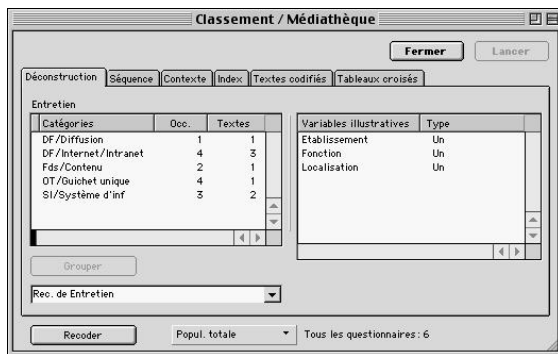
Classement / Médiathèque

Fermer
Lancer

Déconstruction
Séquence
Contexte
Index
Textes codifiés
Tableaux croisés

Entretien

| Catégories | Occ. | Textes |
|---|---|---|
| DF/Diffusion | 1 | 1 |
| DF/Internet/Intranet | 4 | 3 |
| Fds/Contenu | 2 | 1 |
| OT/Guichet unique | 4 | 1 |
| SI/Système d'inf | 3 | 2 |

| Variables illustratives | Type |
|---|---|
| Etablissement | Un |
| Fonction | Un |
| Localisation | Un |

Grouper

Rec. de Entretien

Recoder
Popul. totale
Tous les questionnaires : 6